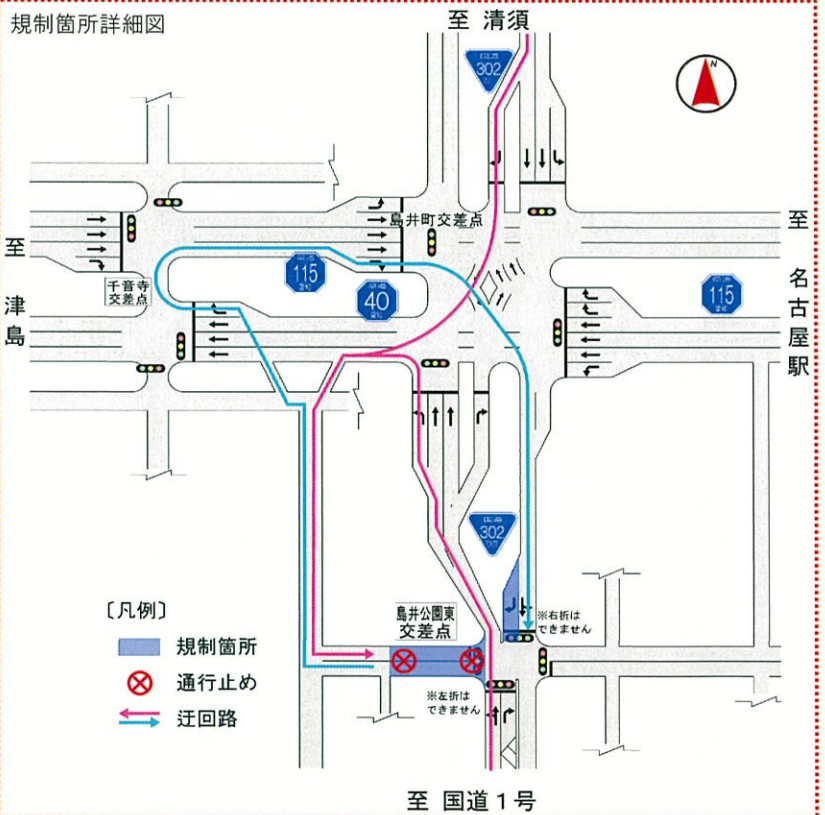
規制箇所詳細図

至 清須

国道
302

島井町交差点

至
津
島

千音寺
交差点

県道
115

県道
40

至
名
古
屋
駅

県道
115

国道
302

〔凡例〕
規制箇所
通行止め
迂回路

島井公園東
交差点

※右折は
できません

※左折は
できません

至 国道1号